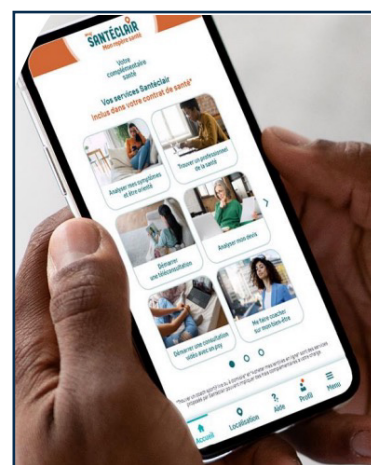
SANTÉCLAIR
Mon repère santé

Votre complémentaire santé

Vos services Santéclair
Inclus dans votre contrat de santé*

Analyser mes symptômes et être orienté

Trouver un professionnel de la santé

Démarrer une téléconsultation

Analyser mon devis

Démarrer une consultation vidéo avec un psy

Me faire coacher sur mon bien-être

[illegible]

Accueil
Localisation
Aide
Profil
Menu